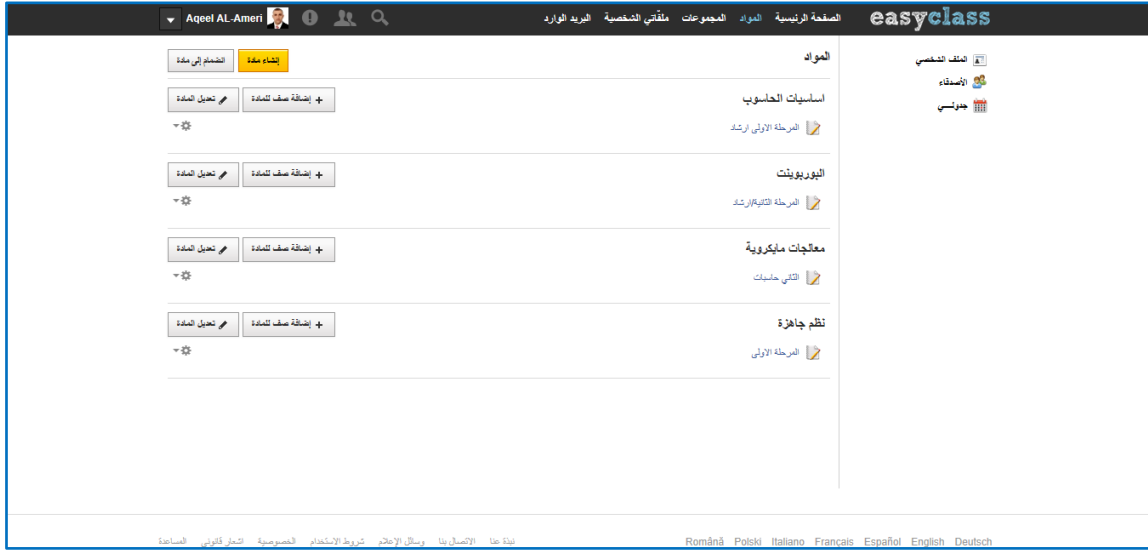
easyclass الصفحة الرئيسية المواد المجموعات ملفّاتي الشخصية البريد الوارد Aqeel AL-Ameri

الملف الشخصي
الأصدقاء
جدولـــي

المواد
إنشاء مادة الانضمام إلى مادة

اساسيات الحاسوب
إضافة صف للمادة تعديل المادة
المرحلة الاولى ارشاد

البوربوينت
إضافة صف للمادة تعديل المادة
المرحلة الثانية/ارشاد

معالجات مايكروية
إضافة صف للمادة تعديل المادة
الثاني حاسبات

نظم جاهزة
إضافة صف للمادة تعديل المادة
المرحلة الاولى

Deutsch English Español Français Italiano Polski Română

نبذة عنا الاتصال بنا وسائل الإعلام شروط الاستخدام الخصوصية اشعار قانوني المساعدة